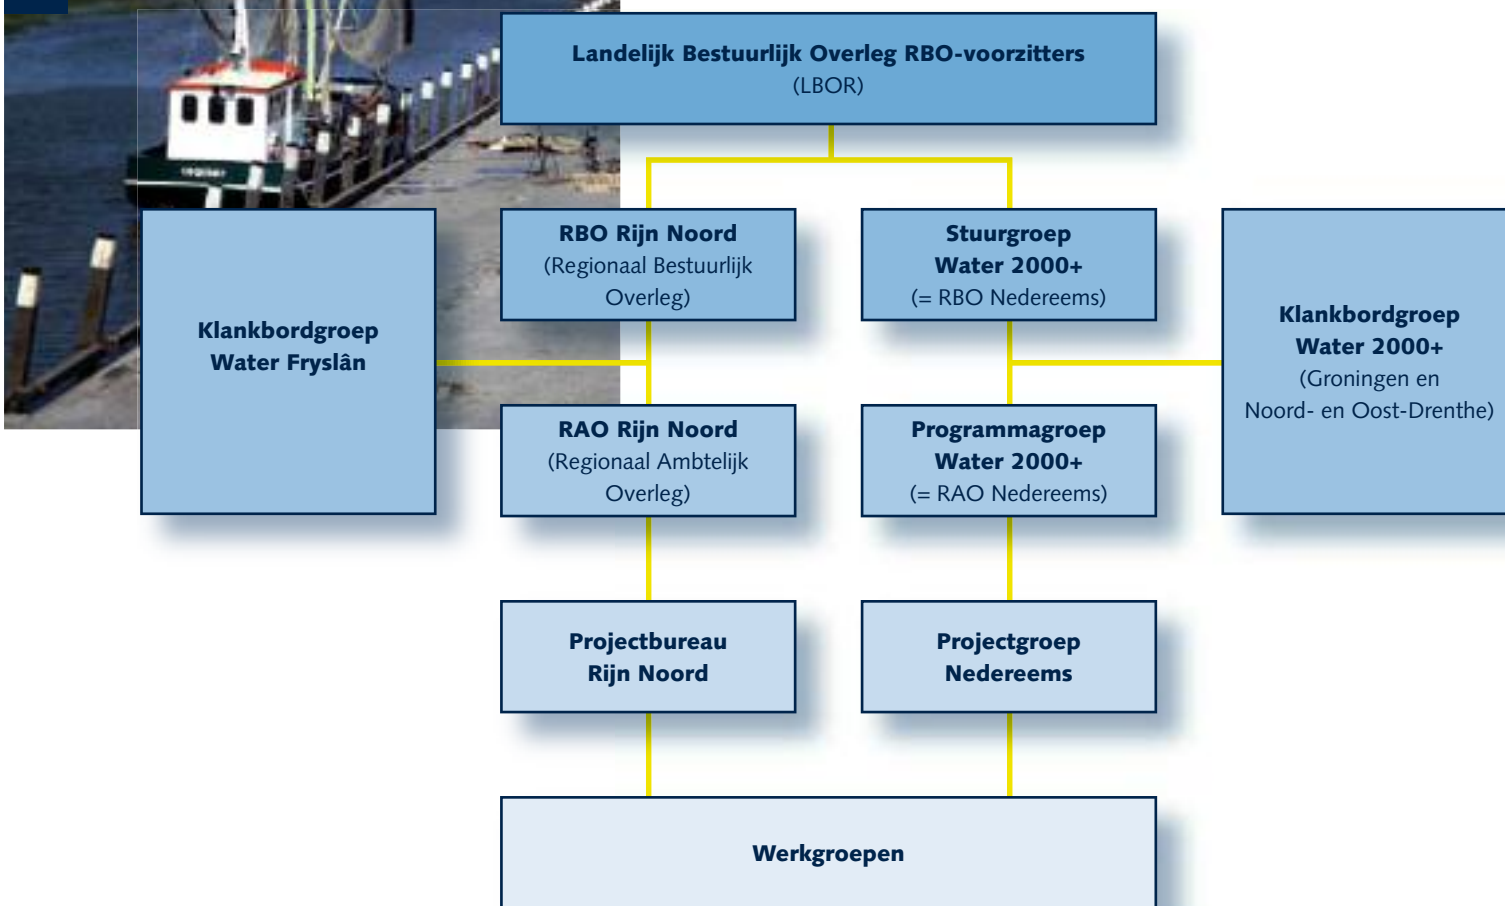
Landelijk Bestuurlijk Overleg RBO-voorzitters
(LBOR)

Klankbordgroep
Water Fryslân

RBO Rijn Noord
(Regionaal Bestuurlijk Overleg)

Stuurgroep
Water 2000+
(= RBO Nedereems)

Klankbordgroep
Water 2000+
(Groningen en Noord- en Oost-Drenthe)

RAO Rijn Noord
(Regionaal Ambtelijk Overleg)

Programmagroep
Water 2000+
(= RAO Nedereems)

Projectbureau
Rijn Noord

Projectgroep
Nedereems

Werkgroepen